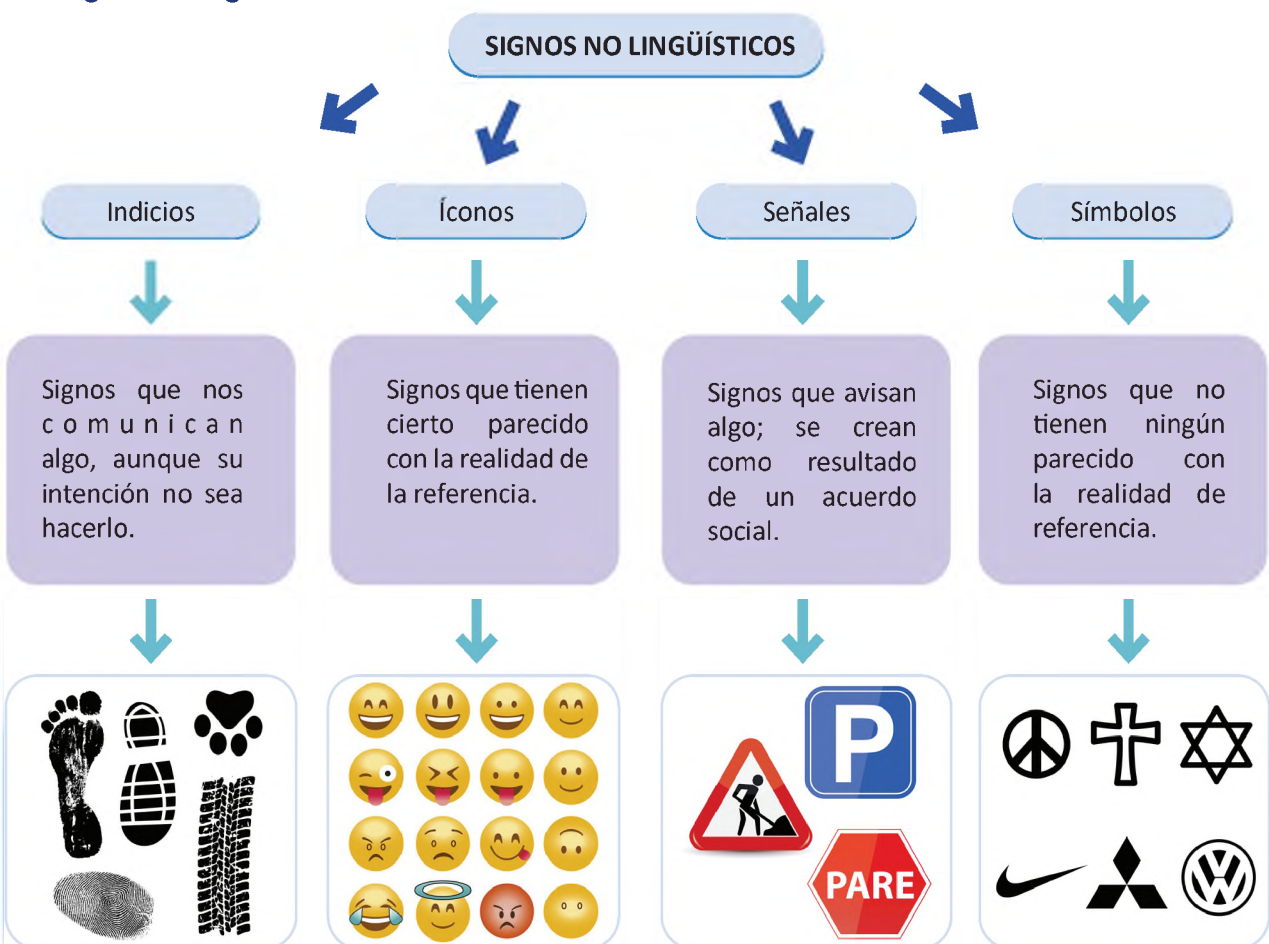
SIGNOS NO LINGÜÍSTICOS

Indicios

Signos que nos comunican algo, aunque su intención no sea hacerlo.

Íconos

Signos que tienen cierto parecido con la realidad de la referencia.

Señales

Signos que avisan algo; se crean como resultado de un acuerdo social.

P

PARE

Símbolos

Signos que no tienen ningún parecido con la realidad de referencia.